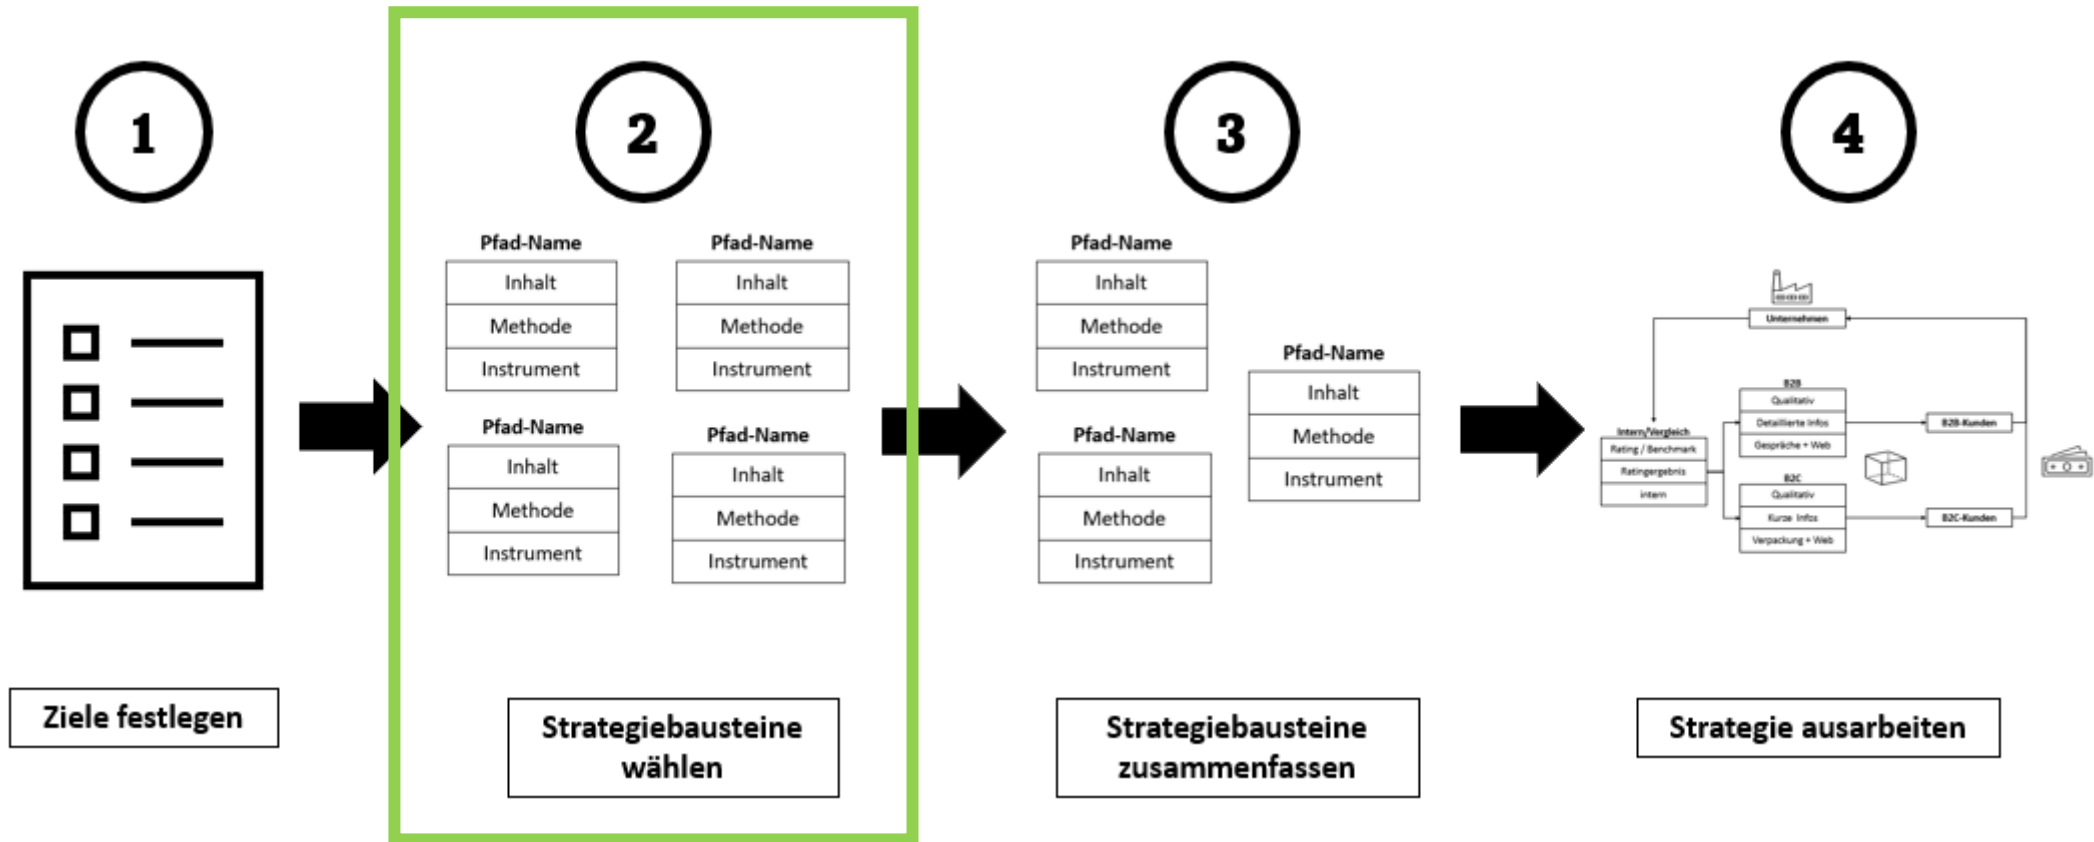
1

Ziele festlegen

2

Pfad-Name
Inhalt
Methode
Instrument

Pfad-Name
Inhalt
Methode
Instrument

Pfad-Name
Inhalt
Methode
Instrument

Pfad-Name
Inhalt
Methode
Instrument

Strategiebausteine wählen

3

Pfad-Name
Inhalt
Methode
Instrument

Pfad-Name
Inhalt
Methode
Instrument

Pfad-Name
Inhalt
Methode
Instrument

Strategiebausteine zusammenfassen

4

Unternehmen
Intern/Vergleich
Rating / Benchmark
Ratingergebnis
intern
B2B
Qualitativ
Detaillierte Infos
Gespräche + Web
B2B-Kunden
B2C
Qualitativ
Kurze Infos
Verpackung + Web
B2C-Kunden

Strategie ausarbeiten